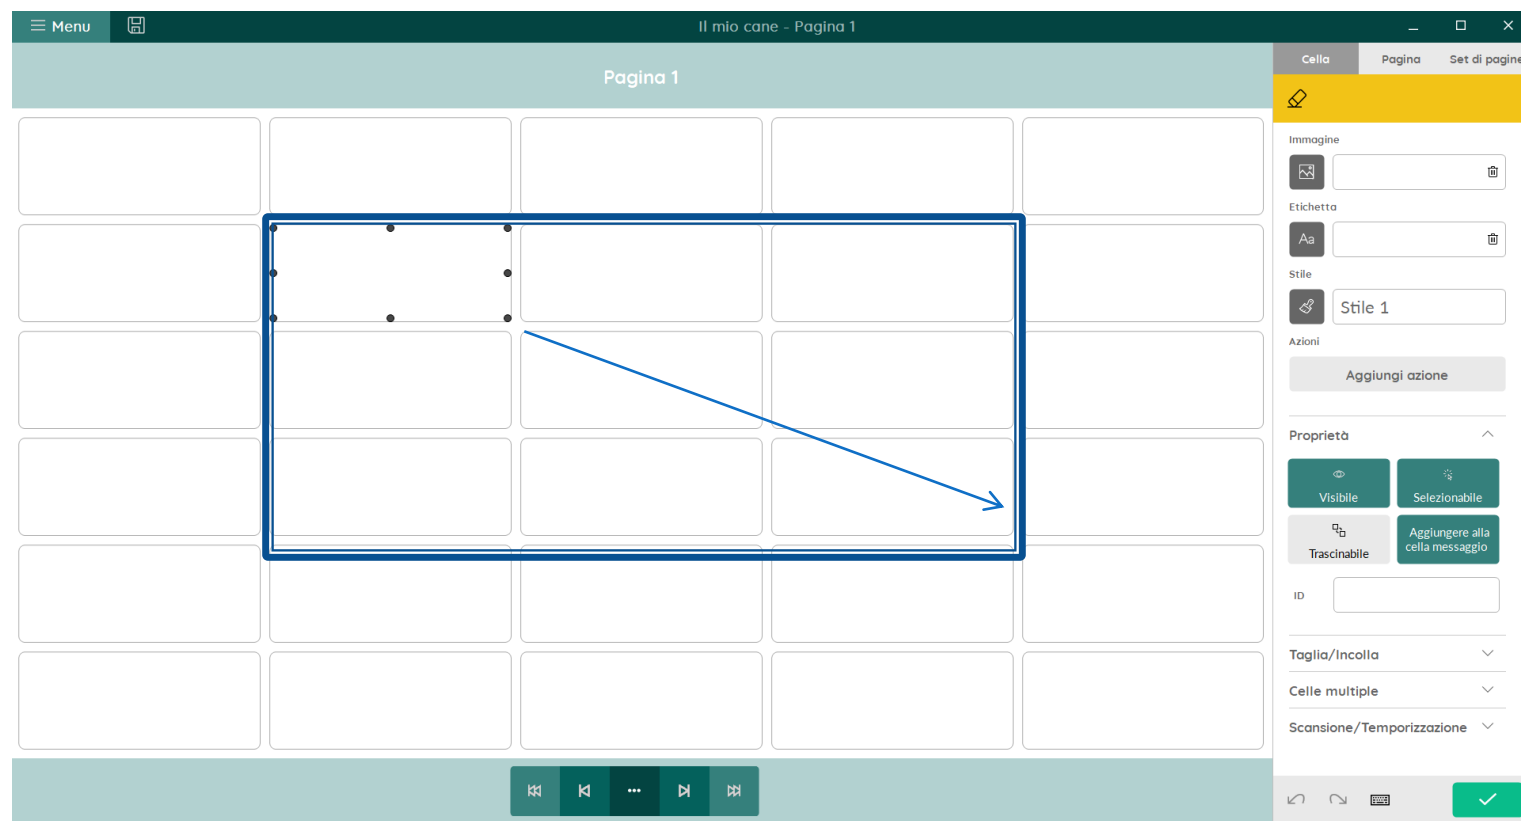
Menu

Il mio cane - Pagina 1

Pagina 1

Cella
Pagina
Set di pagine

Immagine

Etichetta

Aa

Stile

Stile 1

Azioni

Aggiungi azione

Proprietà

Visibile

Selezionabile

Trascinabile

Aggiungere alla cella messaggio

ID

Taglia/Incolla

Celle multiple

Scansione/Temporizzazione